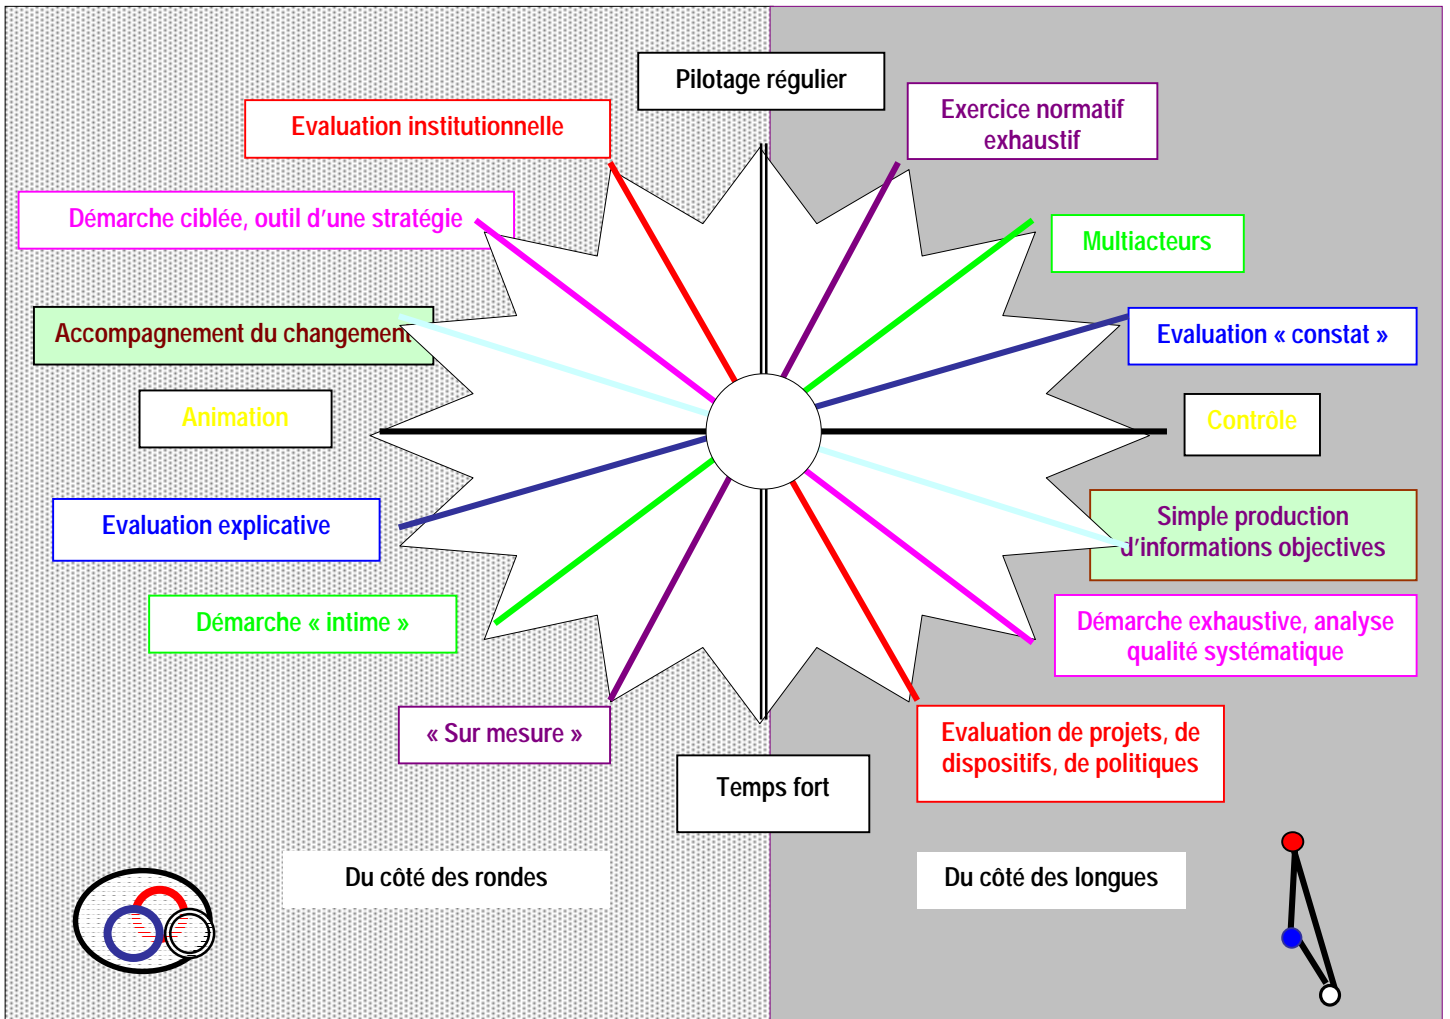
Pilotage régulier

Evaluation institutionnelle

Exercice normatif exhaustif

Démarche ciblée, outil d'une stratégie

Multiacteurs

Accompagnement du changement

Evaluation « constat »

Animation

Contrôle

Evaluation explicative

Simple production d'informations objectives

Démarche « intime »

Démarche exhaustive, analyse qualité systématique

« Sur mesure »

Evaluation de projets, de dispositifs, de politiques

Temps fort

Du côté des rondes

Du côté des longues